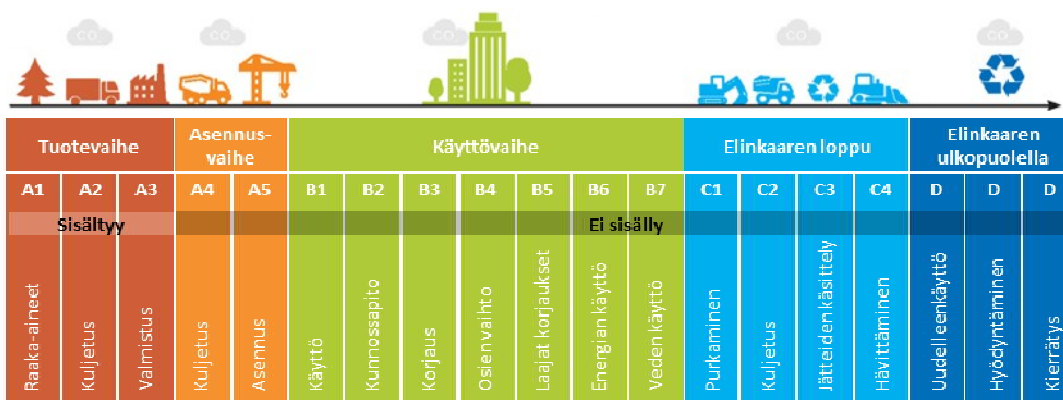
CO CO CO CO CO CO

| Tuotevaihe | | | Asennusvaihe | | Käyttövaihe | | | | | | | Elinkaarenloppu | | | | Elinkaaren ulkopuolella | | |
|---|---|---|---|---|---|---|---|---|---|---|---|---|---|---|---|---|---|---|
| A1 | A2 | A3 | A4 | A5 | B1 | B2 | B3 | B4 | B5 | B6 | B7 | C1 | C2 | C3 | C4 | D | D | D |
| Sisältyy | | | Ei sisälly | | | | | | | | | | | | | | | |
| Raaka-aineet | Kuljetus | Valmistus | Kuljetus | Asennus | Käyttö | Kunnossapito | Korjaus | Osienvaihto | Laajat korjaukset | Energian käyttö | Veden käyttö | Purkaminen | Kuljetus | Jätteiden käsittely | Hävittäminen | Uudelleenkäyttö | Hyödyntäminen | Kierrätys |